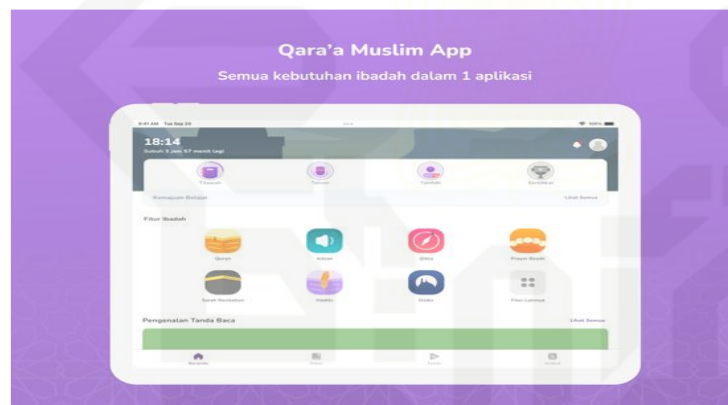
Qara'a Muslim App

Semua kebutuhan ibadah dalam 1 aplikasi

9:41 AM Tue Sep 24

100%

18:14

Subuh 3 jam 57 menit lagi

Tilawah

Tulisan

Tahfidz

Sertifikat

Kemajuan Belajar

Lihat Semua

Fitur Ibadah

Quran

Adzan

Qibla

Prayer Beads

Surah Recitation

Hadits

Dzikir

Fitur Lainnya

Pengenalan Tanda Baca

Lihat Semua

Beranda

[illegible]

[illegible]

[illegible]